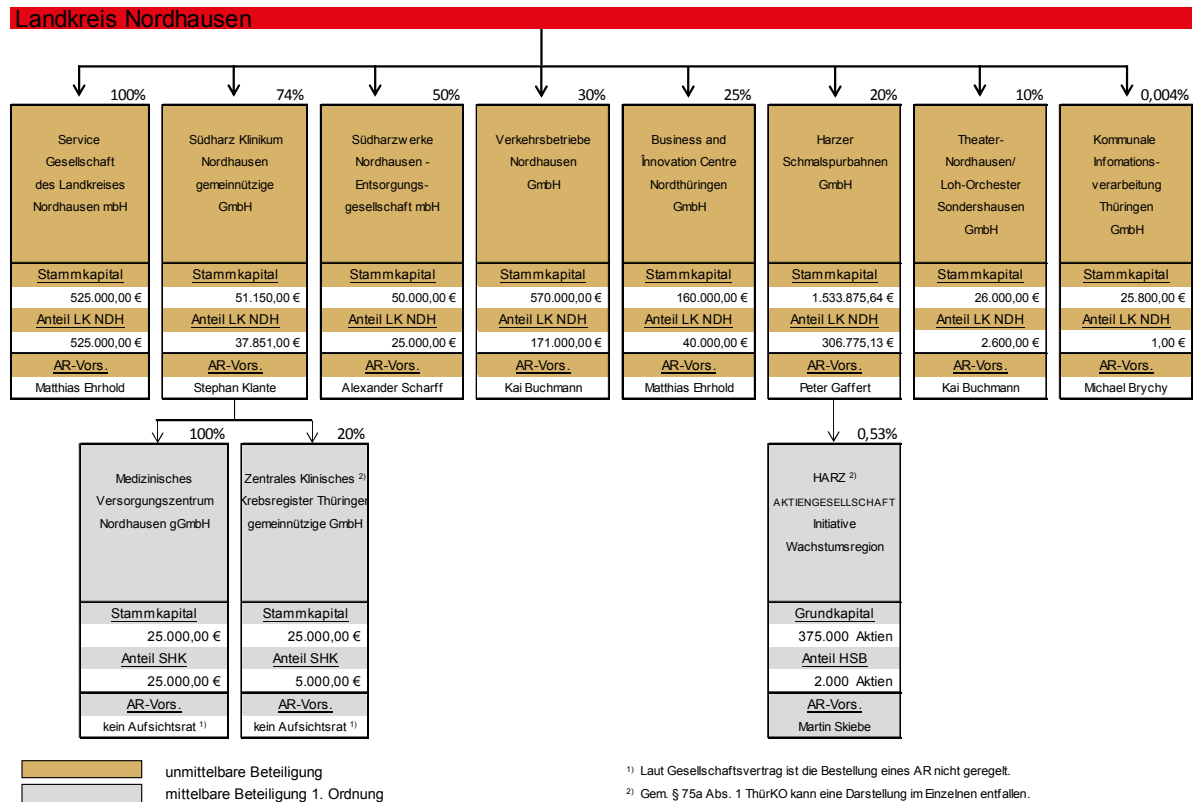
Landkreis Nordhausen

100%

Service Gesellschaft des Landkreises Nordhausen mbH

Stammkapital
525.000,00 €
Anteil LK NDH
525.000,00 €
AR-Vors.
Matthias Ehrhold

74%

Südharz Klinikum Nordhausen gemeinnützige GmbH

Stammkapital
51.150,00 €
Anteil LK NDH
37.851,00 €
AR-Vors.
Stephan Klante

50%

Südharzwerke Nordhausen - Entsorgungsgesellschaft mbH

Stammkapital
50.000,00 €
Anteil LK NDH
25.000,00 €
AR-Vors.
Alexander Scharff

30%

Verkehrsbetriebe Nordhausen GmbH

Stammkapital
570.000,00 €
Anteil LK NDH
171.000,00 €
AR-Vors.
Kai Buchmann

25%

Business and Innovation Centre Nordthüringen GmbH

Stammkapital
160.000,00 €
Anteil LK NDH
40.000,00 €
AR-Vors.
Matthias Ehrhold

20%

Harzer Schmalspurbahnen GmbH

Stammkapital
1.533.875,64 €
Anteil LK NDH
306.775,13 €
AR-Vors.
Peter Gaffert

10%

Theater-Nordhausen/ Loh-Orchester Sondershausen GmbH

Stammkapital
26.000,00 €
Anteil LK NDH
2.600,00 €
AR-Vors.
Kai Buchmann

0,004%

Kommunale Infomationsverarbeitung Thüringen GmbH

Stammkapital
25.800,00 €
Anteil LK NDH
1,00 €
AR-Vors.
Michael Brychy

100%

Medizinisches Versorgungszentrum Nordhausen gGmbH

Stammkapital
25.000,00 €
Anteil SHK
25.000,00 €
AR-Vors.
kein Aufsichtsrat $^{1)}$

20%

Zentrales Klinisches $^{2)}$ Krebsregister Thüringen gemeinnützige GmbH

Stammkapital
25.000,00 €
Anteil SHK
5.000,00 €
AR-Vors.
kein Aufsichtsrat $^{1)}$

0,53%

HARZ $^{2)}$ AKTIENGESELLSCHAFT Initiative Wachstumsregion

Grundkapital
375.000 Aktien
Anteil HSB
2.000 Aktien
AR-Vors.
Martin Skiebe

unmittelbare Beteiligung
mittelbare Beteiligung 1. Ordnung

$^{1)}$ Laut Gesellschaftsvertrag ist die Bestellung eines AR nicht geregelt.
$^{2)}$ Gem. § 75a Abs. 1 ThürKO kann eine Darstellung im Einzelnen entfallen.